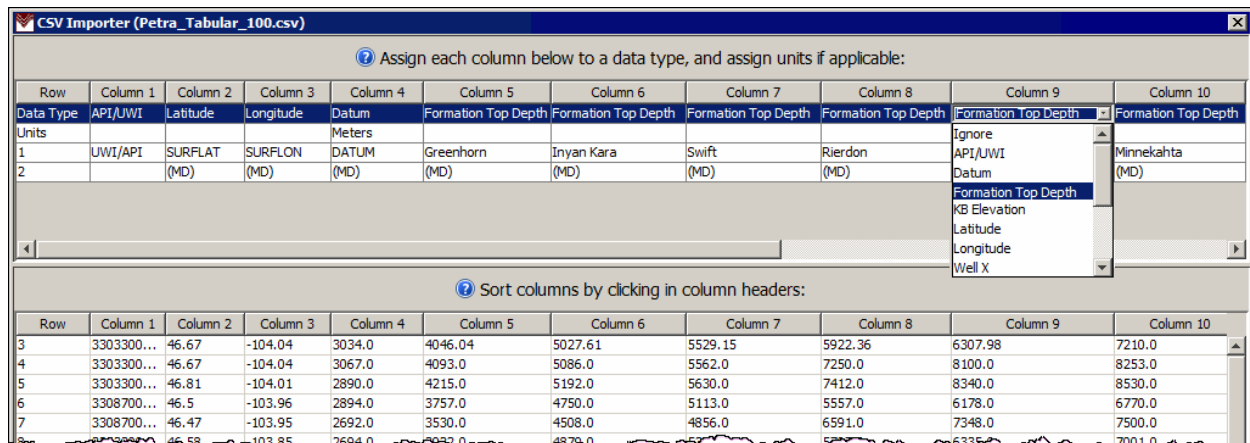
CSV Importer (Petra_Tabular_100.csv)

Assign each column below to a data type, and assign units if applicable:

| Row | Column 1 | Column 2 | Column 3 | Column 4 | Column 5 | Column 6 | Column 7 | Column 8 | Column 9 | Column 10 |
|---|---|---|---|---|---|---|---|---|---|---|
| Data Type | API/UWI | Latitude | Longitude | Datum | Formation Top Depth | Formation Top Depth | Formation Top Depth | Formation Top Depth | Formation Top Depth | Formation Top Depth |
| Units | | | | Meters | | | | | Ignore | |
| 1 | UWI/API | SURFLAT | SURFLON | DATUM | Greenhorn | Inyan Kara | Swift | Rierdon | API/UWI | Minnekahta |
| 2 | | (MD) | (MD) | (MD) | (MD) | (MD) | (MD) | (MD) | Datum | (MD) |

Formation Top Depth
KB Elevation
Latitude
Longitude
Well X

Sort columns by clicking in column headers:

| Row | Column 1 | Column 2 | Column 3 | Column 4 | Column 5 | Column 6 | Column 7 | Column 8 | Column 9 | Column 10 |
|---|---|---|---|---|---|---|---|---|---|---|
| 3 | 3303300... | 46.67 | -104.04 | 3034.0 | 4046.04 | 5027.61 | 5529.15 | 5922.36 | 6307.98 | 7210.0 |
| 4 | 3303300... | 46.67 | -104.04 | 3067.0 | 4093.0 | 5086.0 | 5562.0 | 7250.0 | 8100.0 | 8253.0 |
| 5 | 3303300... | 46.81 | -104.01 | 2890.0 | 4215.0 | 5192.0 | 5630.0 | 7412.0 | 8340.0 | 8530.0 |
| 6 | 3308700... | 46.5 | -103.96 | 2894.0 | 3757.0 | 4750.0 | 5113.0 | 5557.0 | 6178.0 | 6770.0 |
| 7 | 3308700... | 46.47 | -103.95 | 2692.0 | 3530.0 | 4508.0 | 4856.0 | 6591.0 | 7348.0 | 7500.0 |
| 8 | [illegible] | 46.58 | -103.85 | 2694.0 | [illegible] | 4879.0 | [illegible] | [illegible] | 6335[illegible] | 7001.0 |